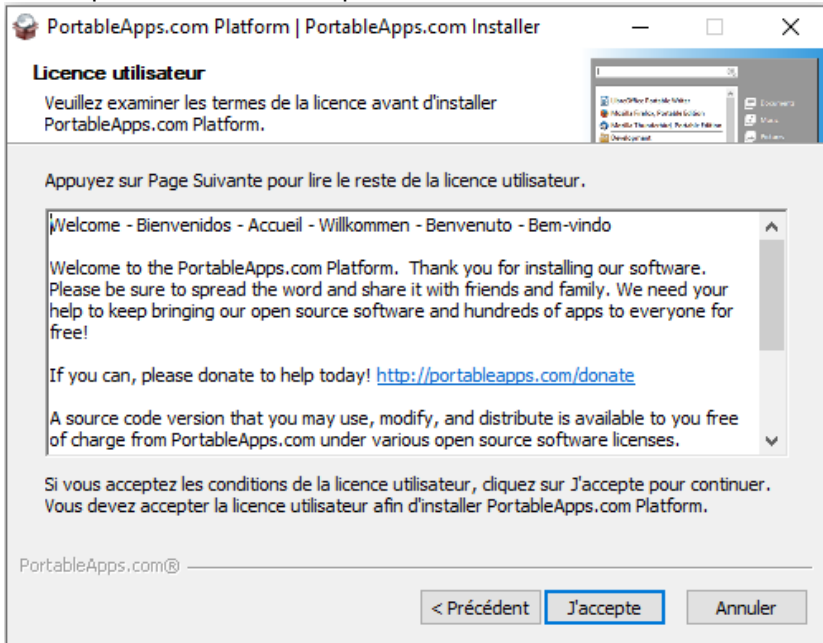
PortableApps.com Platform | PortableApps.com Installer

Licence utilisateur

Veuillez examiner les termes de la licence avant d'installer PortableApps.com Platform.

Appuyez sur Page Suivante pour lire le reste de la licence utilisateur.

Welcome - Bienvenidos - Accueil - Willkommen - Benvenuto - Bem-vindo

Welcome to the PortableApps.com Platform. Thank you for installing our software. Please be sure to spread the word and share it with friends and family. We need your help to keep bringing our open source software and hundreds of apps to everyone for free!

If you can, please donate to help today! http://portableapps.com/donate

A source code version that you may use, modify, and distribute is available to you free of charge from PortableApps.com under various open source software licenses.

Si vous acceptez les conditions de la licence utilisateur, cliquez sur J'accepte pour continuer. Vous devez accepter la licence utilisateur afin d'installer PortableApps.com Platform.

PortableApps.com®

< Précédent J'accepte Annuler